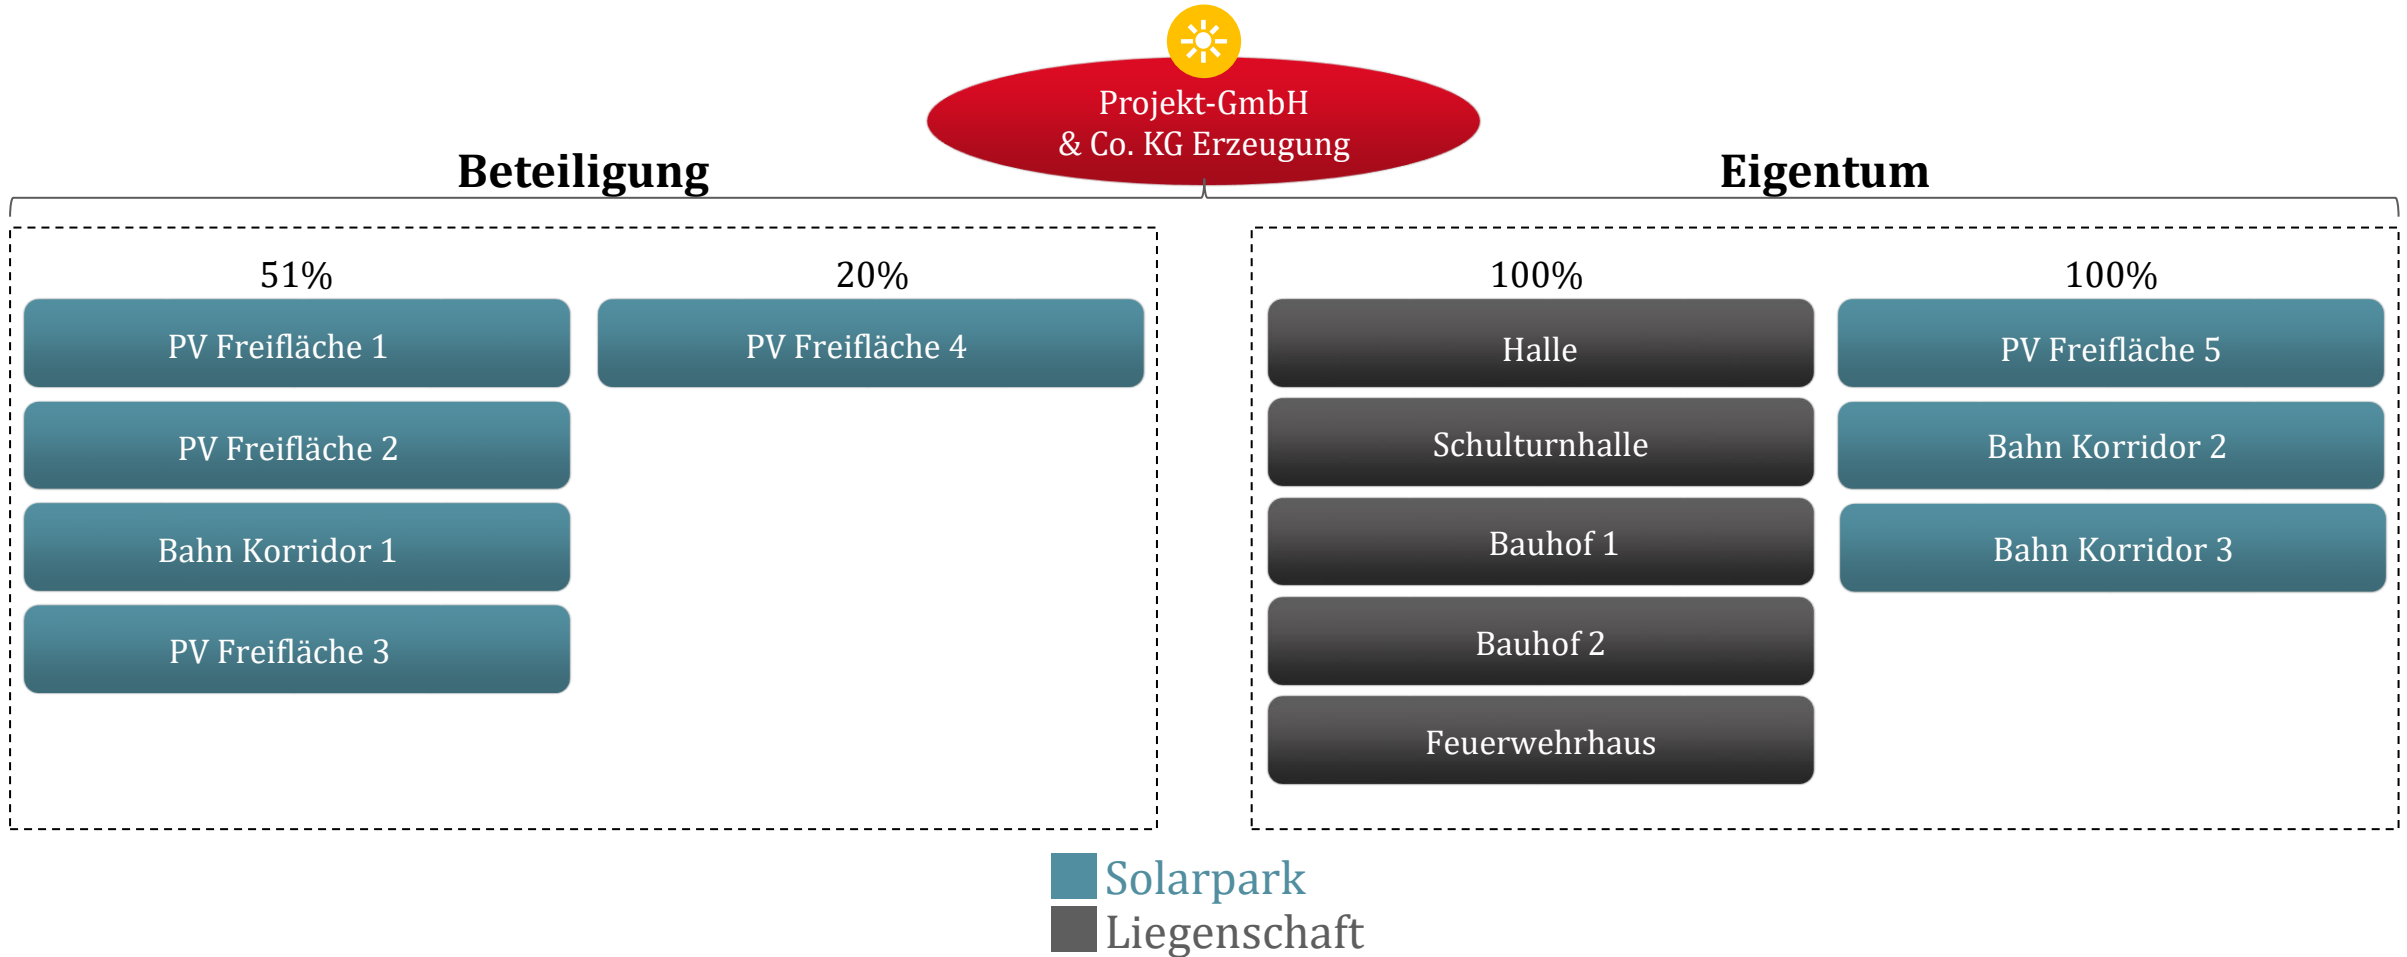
Projekt-GmbH
& Co. KG Erzeugung

Beteiligung

Eigentum

51%

PV Freifläche 1

PV Freifläche 2

Bahn Korridor 1

PV Freifläche 3

20%

PV Freifläche 4

100%

Halle

Schulturnhalle

Bauhof 1

Bauhof 2

Feuerwehrhaus

100%

PV Freifläche 5

Bahn Korridor 2

Bahn Korridor 3

Solarpark
Liegenschaft